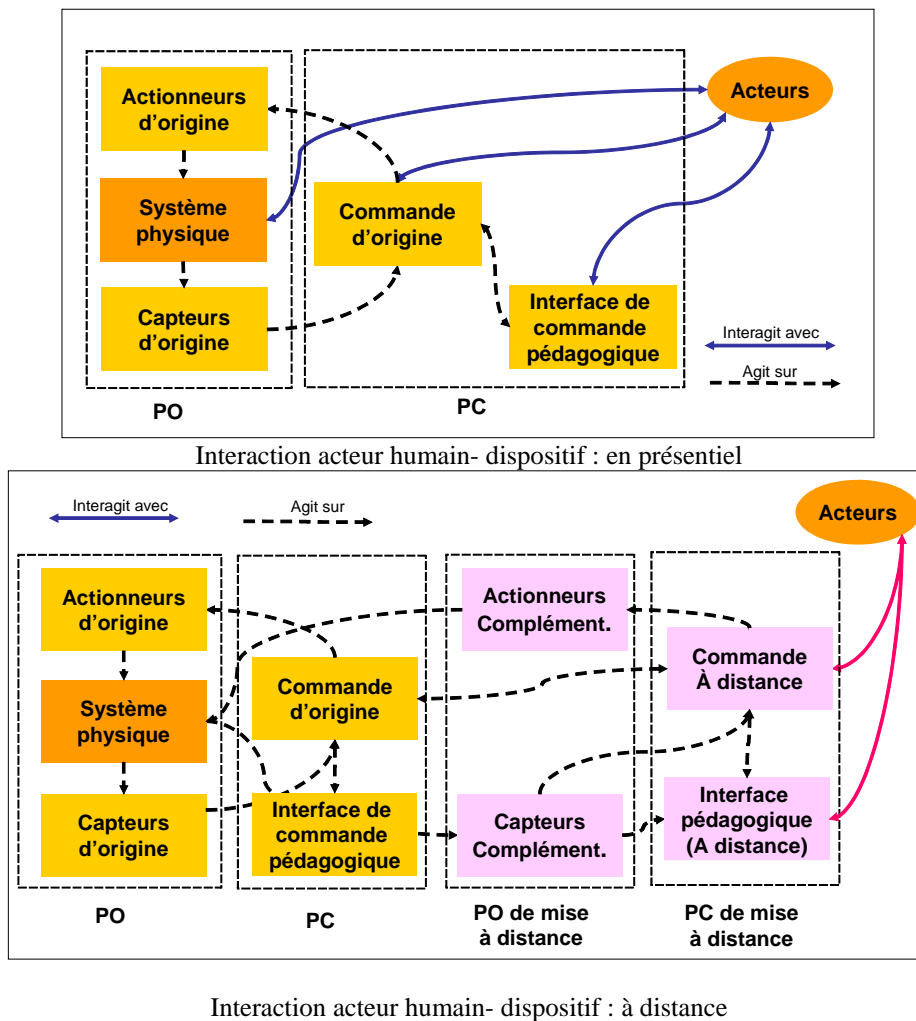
Actionneurs d'origine

Système physique

Capteurs d'origine

Commande d'origine

Interface de commande pédagogique

Acteurs

Interagit avec

Agit sur

PO

PC

Interaction acteur humain- dispositif : en présentiel

Interagit avec

Agit sur

Acteurs

Actionneurs d'origine

Système physique

Capteurs d'origine

Commande d'origine

Interface de commande pédagogique

Actionneurs Complément.

Capteurs Complément.

Commande À distance

Interface pédagogique (A distance)

PO

PC

PO de mise à distance

PC de mise à distance

Interaction acteur humain- dispositif : à distance